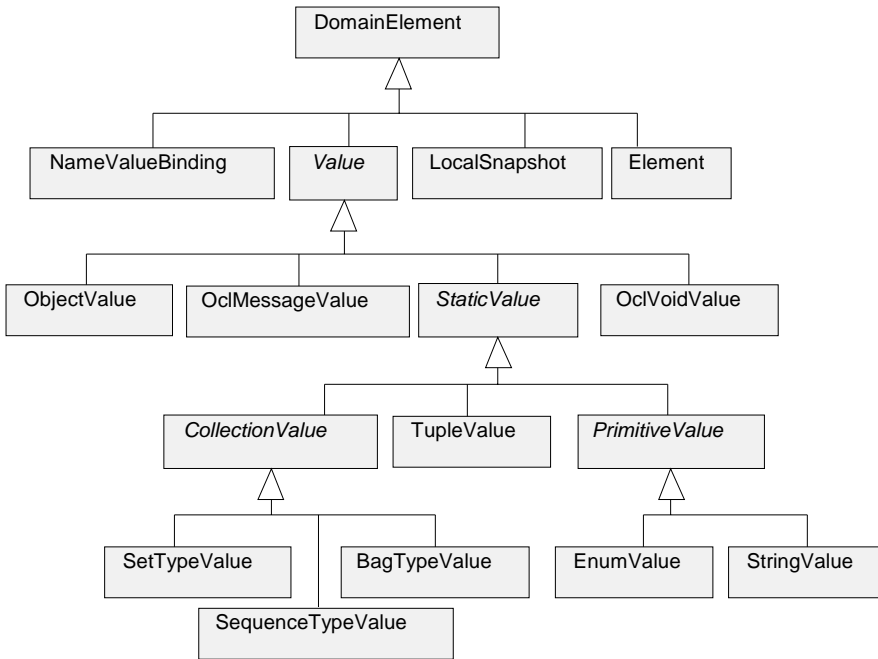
DomainElement

NameValueBinding

Value

LocalSnapshot

Element

ObjectValue

OclMessageValue

StaticValue

OclVoidValue

CollectionValue

TupleValue

PrimitiveValue

SetTypeValue

BagTypeValue

EnumValue

StringValue

SequenceTypeValue